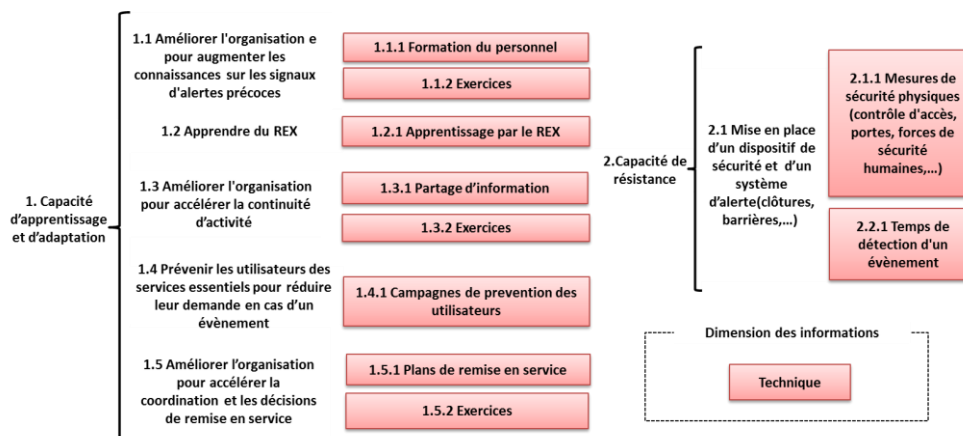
1. Capacité d'apprentissage et d'adaptation

1.1 Améliorer l'organisation e pour augmenter les connaissances sur les signaux d'alertes précoces

1.1.1 Formation du personnel

1.1.2 Exercices

1.2 Apprendre du REX

1.2.1 Apprentissage par le REX

1.3 Améliorer l'organisation pour accélérer la continuité d'activité

1.3.1 Partage d'information

1.3.2 Exercices

1.4 Prévenir les utilisateurs des services essentiels pour réduire leur demande en cas d'un évènement

1.4.1 Campagnes de prevention des utilisateurs

1.5 Améliorer l'organisation pour accélérer la coordination et les décisions de remise en service

1.5.1 Plans de remise en service

1.5.2 Exercices

2.Capacité de résistance

2.1 Mise en place d'un dispositif de sécurité et d'un système d'alerte(clôtures, barrières,...)

2.1.1 Mesures de sécurité physiques (contrôle d'accès, portes, forces de sécurité humaines,...)

2.2.1 Temps de détection d'un évènement

Dimension des informations

Technique